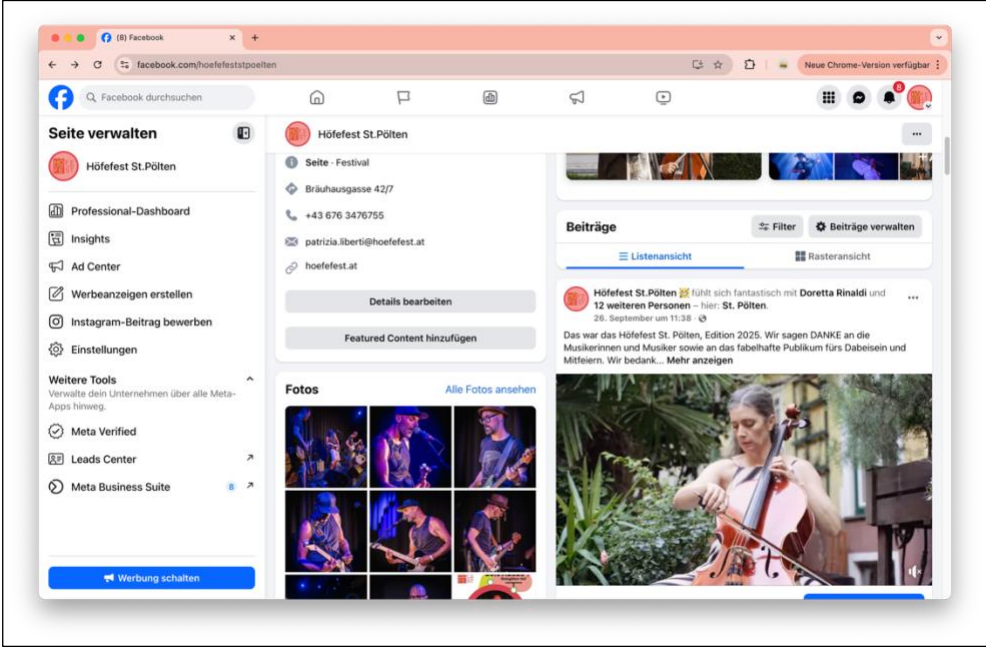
(8) Facebook
facebook.com/hoefefeststpoelten
Neue Chrome-Version verfügbar

Facebook durchsuchen

8

Seite verwalten

Höfefest St.Pölten

Professional-Dashboard
Insights
Ad Center
Werbeanzeigen erstellen
Instagram-Beitrag bewerben
Einstellungen

Weitere Tools
Verwalte dein Unternehmen über alle Meta-Apps hinweg.
Meta Verified
Leads Center
Meta Business Suite 8

Werbung schalten

Höfefest St.Pölten

Seite · Festival
Bräuhausgasse 42/7
+43 676 3476755
patrizia.liberti@hoefefest.at
hoefefest.at

Details bearbeiten
Featured Content hinzufügen

Fotos
Alle Fotos ansehen

Beiträge
Filter
Beiträge verwalten
Listenansicht
Rasteransicht

Höfefest St.Pölten fühlt sich fantastisch mit Doretta Rinaldi und 12 weiteren Personen – hier: St. Pölten.
26. September um 11:38 ·
Das war das Höfefest St. Pölten, Edition 2025. Wir sagen DANKE an die Musikerinnen und Musiker sowie an das fabelhafte Publikum fürs Dabeisein und Mitfeiern. Wir bedank... Mehr anzeigen